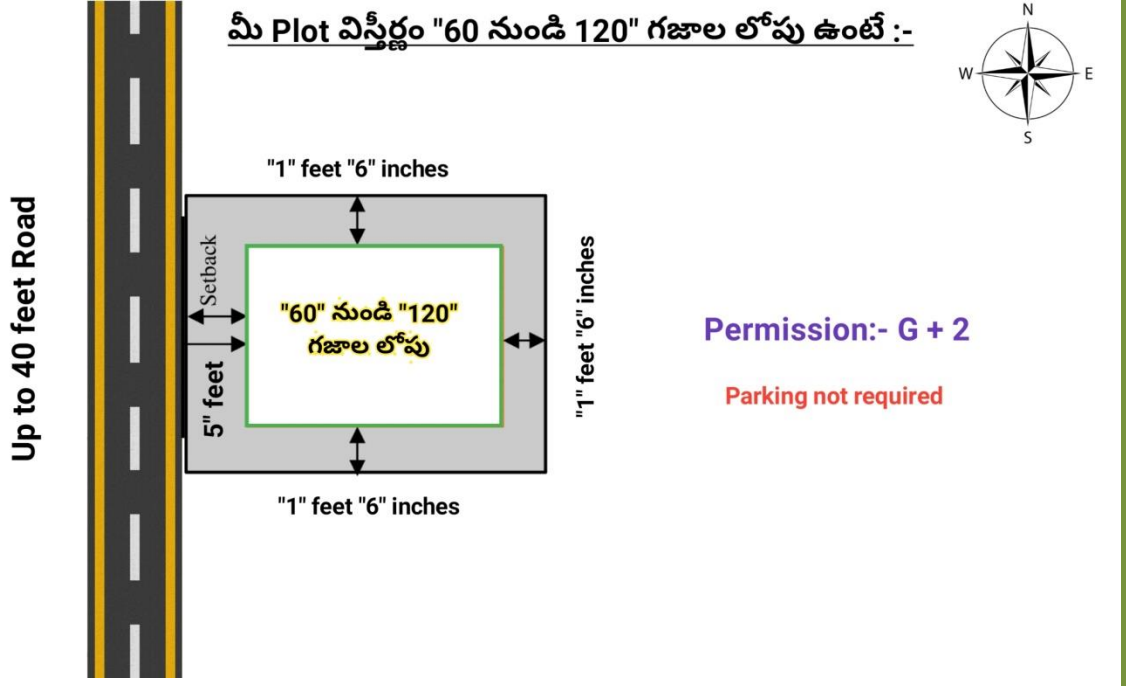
మీ Plot విస్తీర్ణం "60 నుండి 120" గజాల లోపు ఉంటే :-

N
W
E
S

Up to 40 feet Road

"1" feet "6" inches

Setback

"60" నుండి "120" గజాల లోపు

5" feet

"1" feet "6" inches

"1" feet "6" inches

Permission:- G + 2

Parking not required